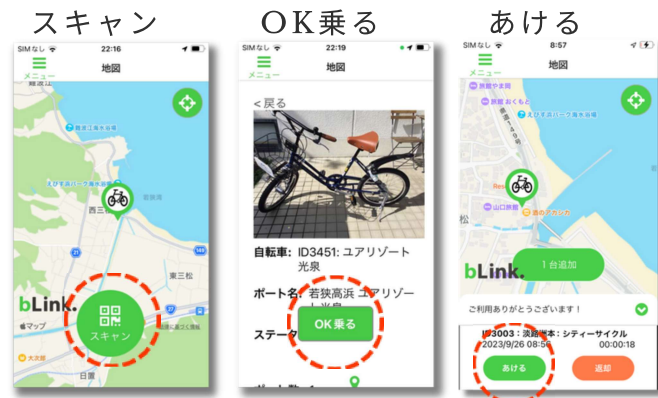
スキャン

SIMなし 22:16
メニュー
地図
bLink.
マップ
スキャン

OK乗る

SIMなし 22:19
メニュー
地図
< 戻る
自転車: ID3451: ユアリゾート光泉
ポート名: 若狭高浜 ユアリゾー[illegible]
ステータ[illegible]
OK乗る

あける

SIMなし 8:57
メニュー
地図
bLink.
1 台追加
ご利用ありがとうございます！
ID3003：淡路島本：シティーサイクル
2023/9/26 08:56 00:00:18
あける
返却